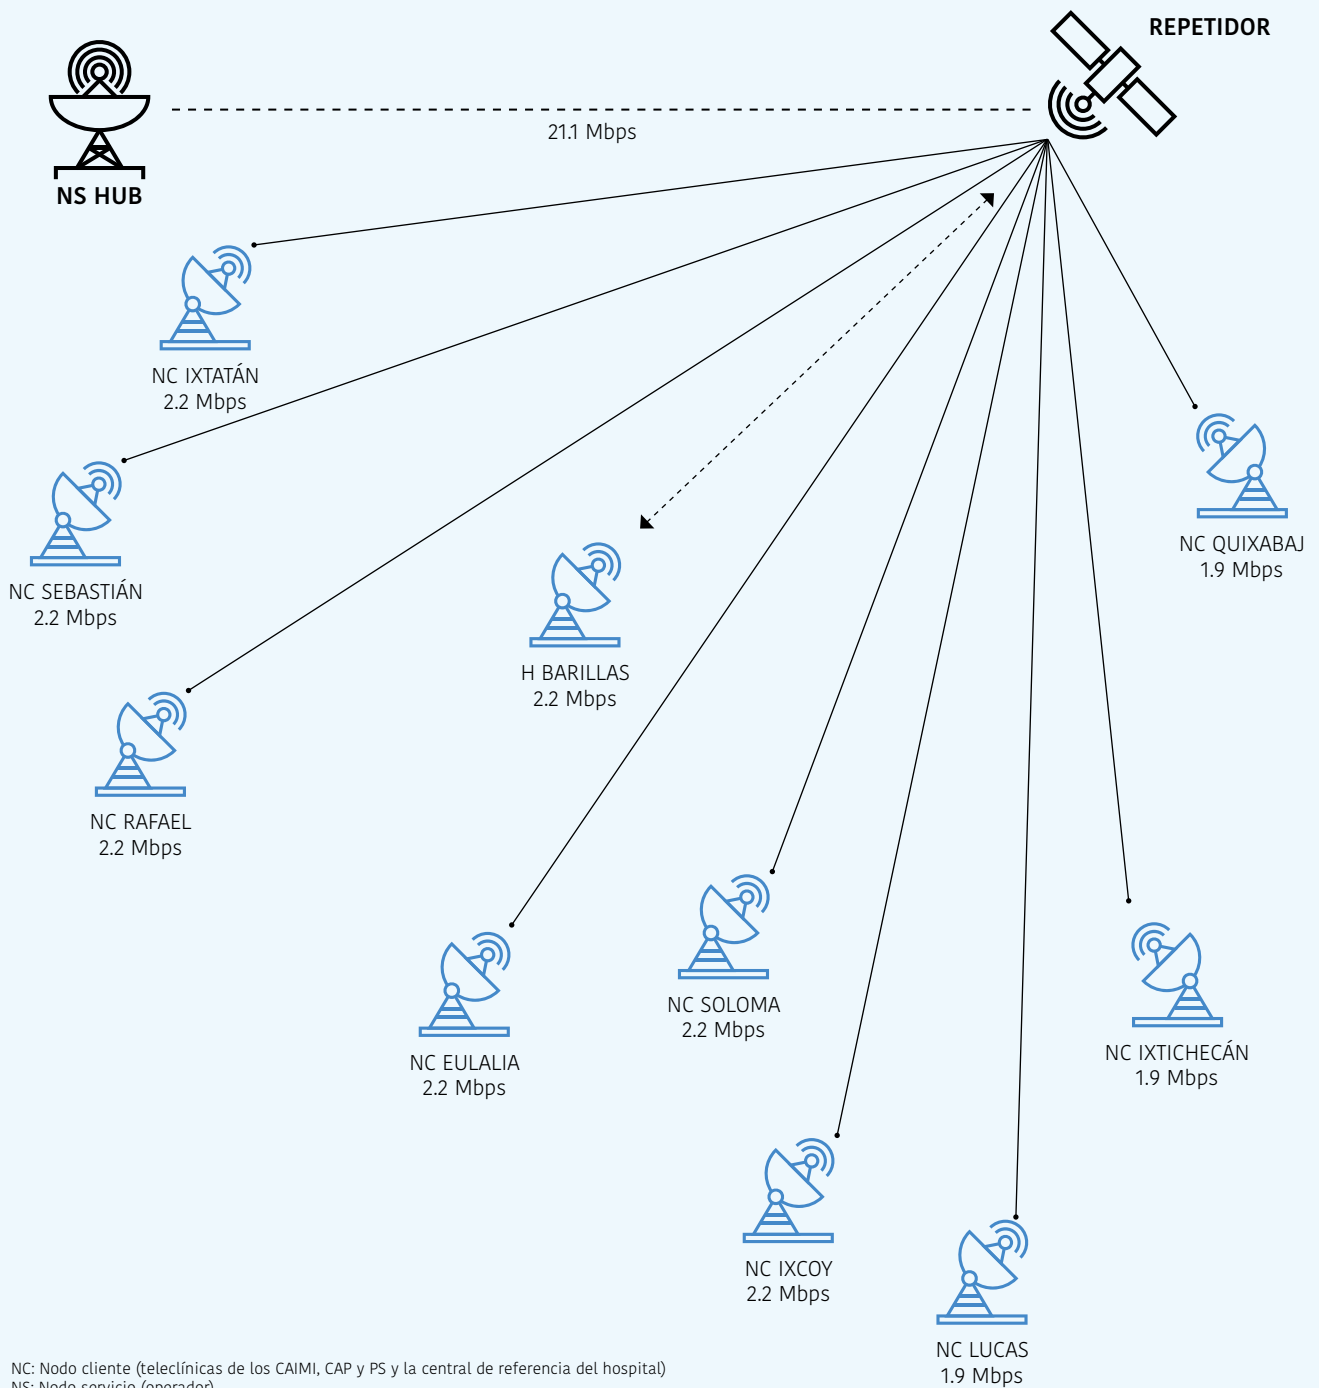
REPETIDOR

NS HUB

21.1 Mbps

NC IXTATÁN
2.2 Mbps

NC SEBASTIÁN
2.2 Mbps

H BARILLAS
2.2 Mbps

NC QUIXABAJ
1.9 Mbps

NC RAFAEL
2.2 Mbps

NC SOLOMA
2.2 Mbps

NC EULALIA
2.2 Mbps

NC IXTICHECÁN
1.9 Mbps

NC IXCOY
2.2 Mbps

NC LUCAS
1.9 Mbps

NC: Nodo cliente (teleclínicas de los CAIMI, CAP y PS y la central de referencia del hospital)
NS: Nodo servicio (operador)